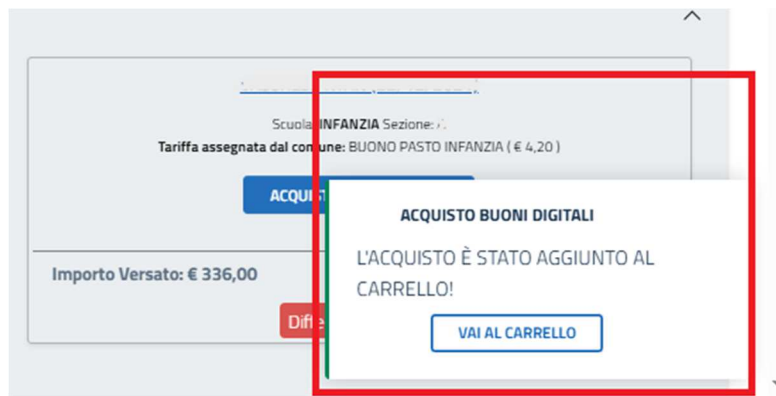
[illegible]

Scuola INFANZIA Sezione: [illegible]

Tariffa assegnata dal comune: BUONO PASTO INFANZIA ( € 4,20 )

ACQUI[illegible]

Importo Versato: € 336,00

Dif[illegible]

ACQUISTO BUONI DIGITALI

L'ACQUISTO È STATO AGGIUNTO AL CARRELLO!

VAI AL CARRELLO